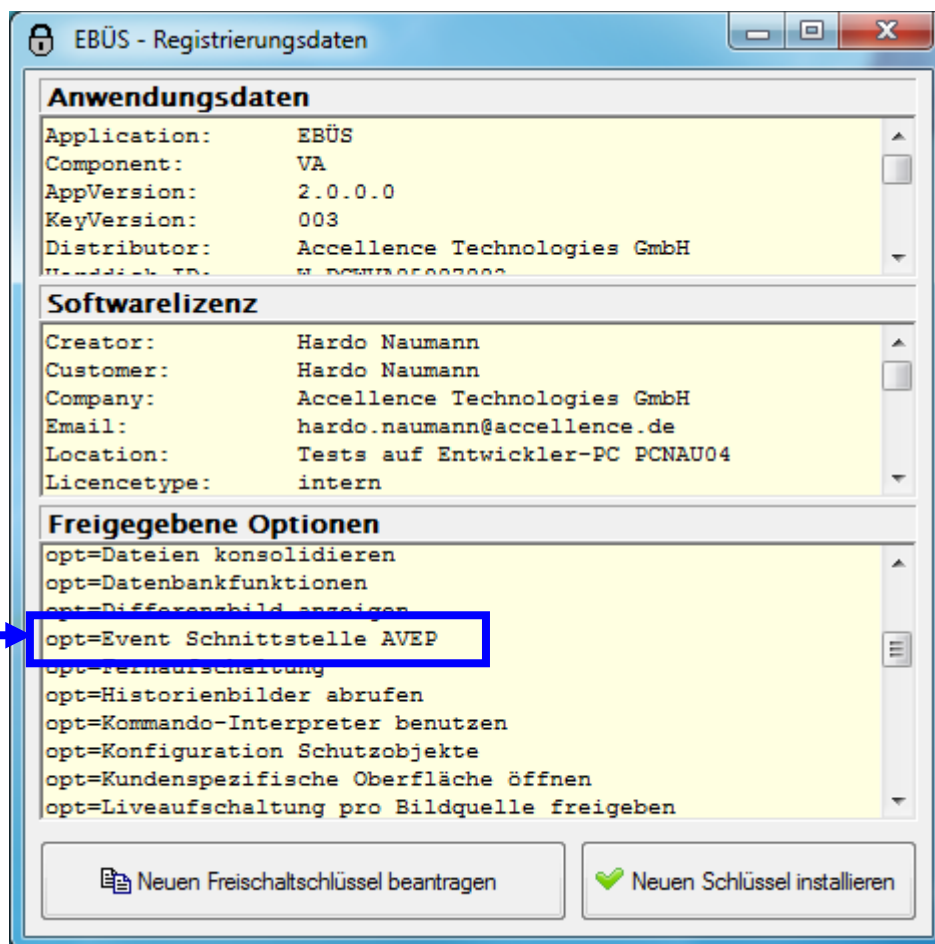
EBÜS - Registrierungsdaten

Anwendungsdaten

Application: EBÜS
Component: VA
AppVersion: 2.0.0.0
KeyVersion: 003
Distributor: Accellence Technologies GmbH
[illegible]

Softwarelizenz

Creator: Hardo Naumann
Customer: Hardo Naumann
Company: Accellence Technologies GmbH
Email: hardo.naumann@accellence.de
Location: Tests auf Entwickler-PC PCNAU04
Licencetype: intern

Freigegebene Optionen

opt=Dateien konsolidieren
opt=Datenbankfunktionen
opt=Differenzbild anzeigen
opt=Event Schnittstelle AVEP
opt=Fernaufschaltung
opt=Historienbilder abrufen
opt=Kommando-Interpreter benutzen
opt=Konfiguration Schutzobjekte
opt=Kundenspezifische Oberfläche öffnen
opt=Liveaufschaltung pro Bildquelle freigeben

Neuen Freischaltschlüssel beantragen

Neuen Schlüssel installieren